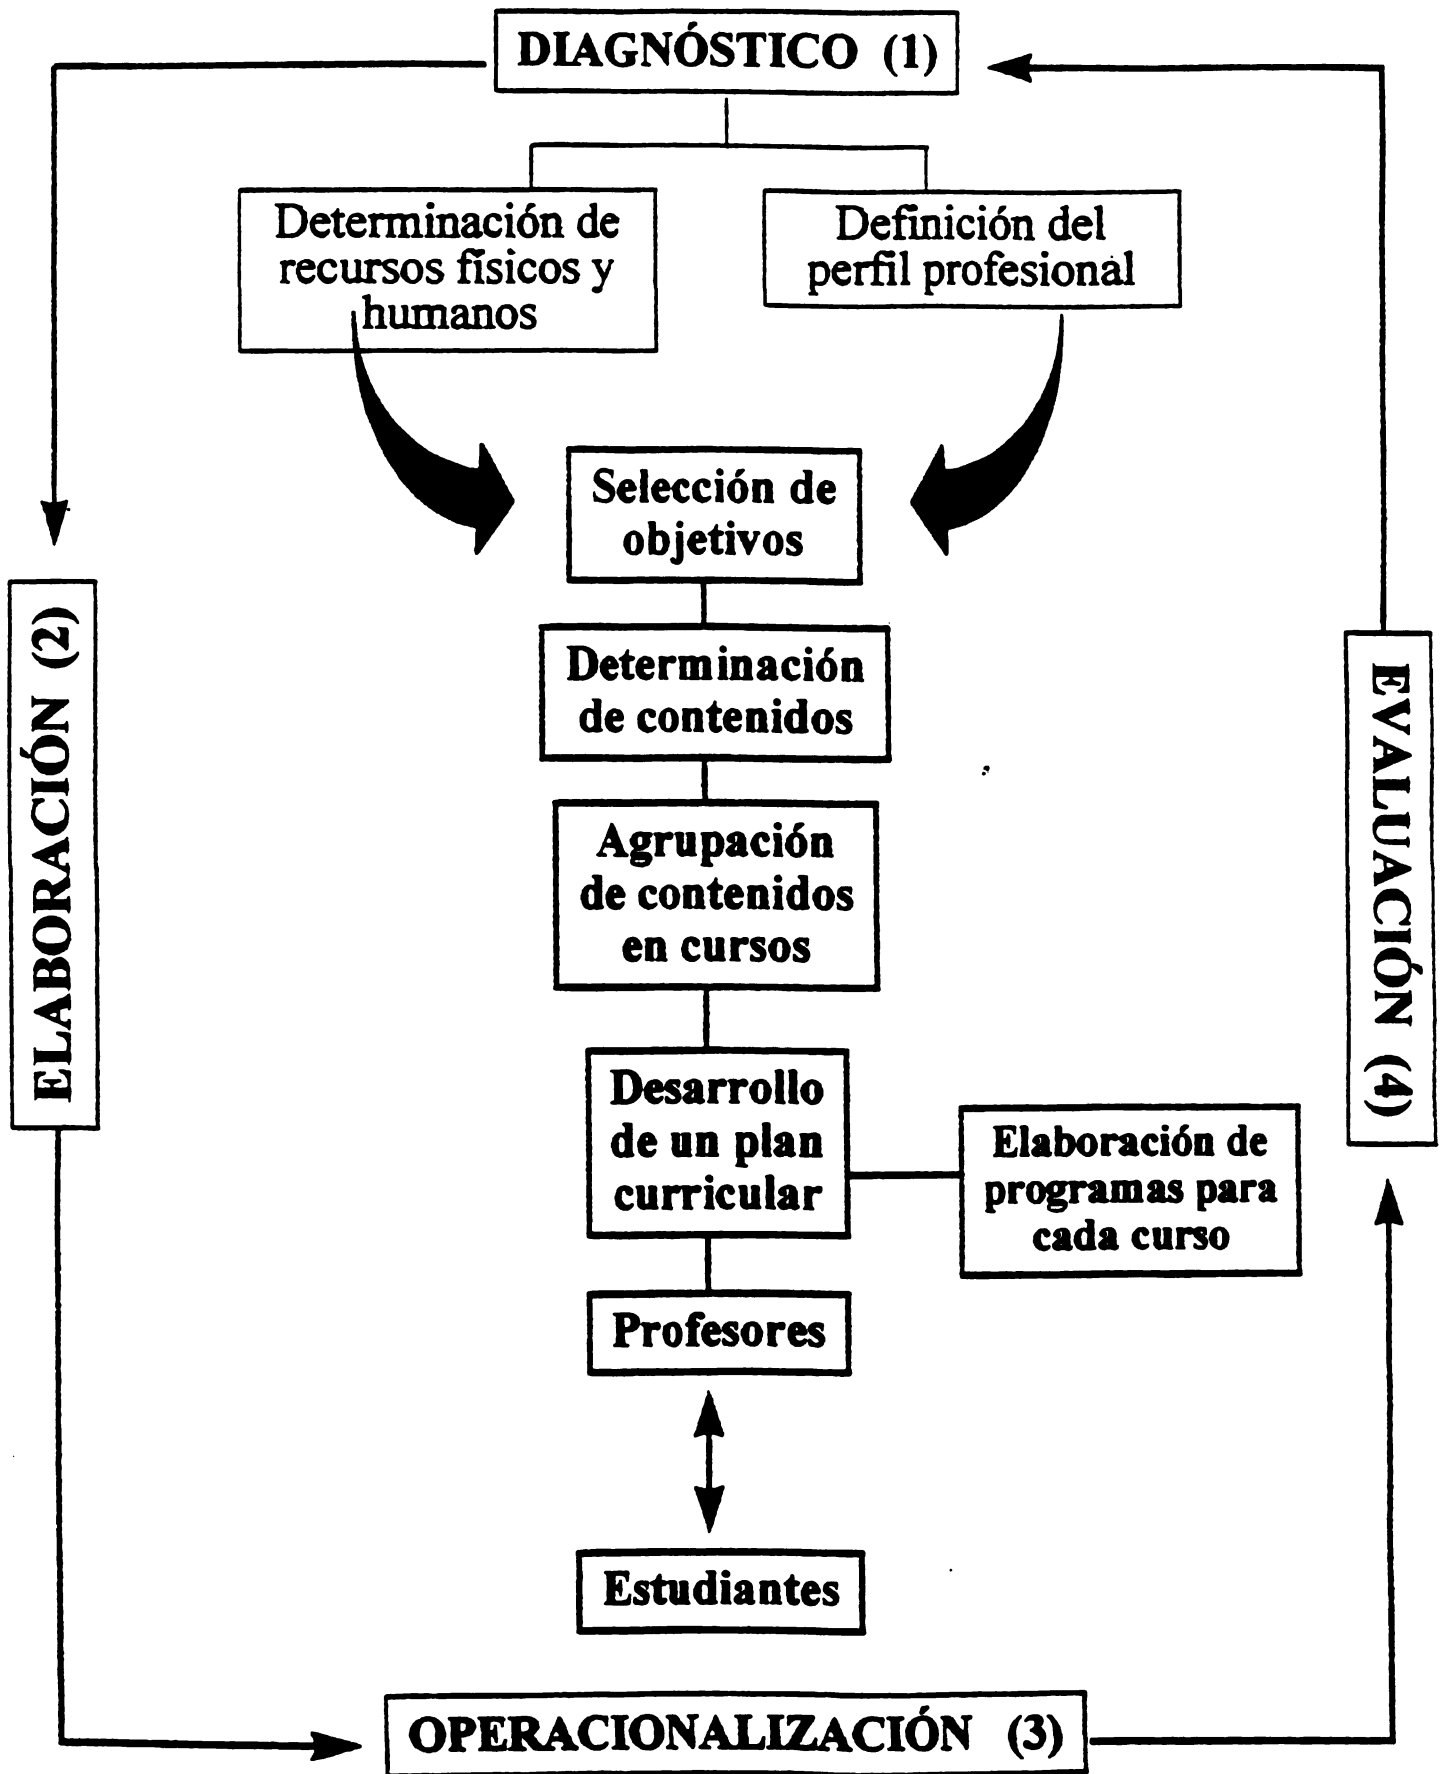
DIAGNÓSTICO (1)

Determinación de recursos físicos y humanos

Definición del perfil profesional

Selección de objetivos

Determinación de contenidos

Agrupación de contenidos en cursos

Desarrollo de un plan curricular

Elaboración de programas para cada curso

Profesores

Estudiantes

ELABORACIÓN (2)

EVALUACIÓN (4)

OPERACIONALIZACIÓN (3)